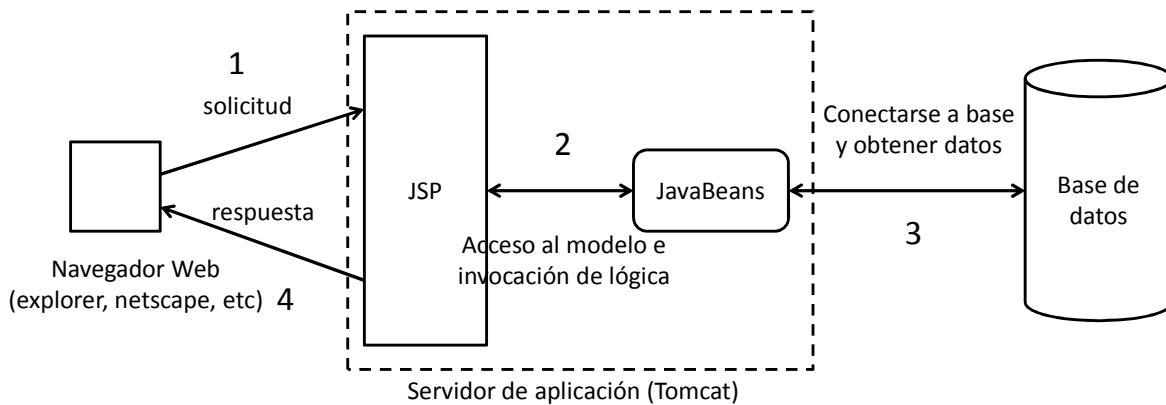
1

solicitud

respuesta

Navegador Web
(explorer, netscape, etc) 4

JSP

2

JavaBeans

Acceso al modelo e
invocación de lógica

Conectarse a base
y obtener datos

3

Base de
datos

Servidor de aplicación (Tomcat)